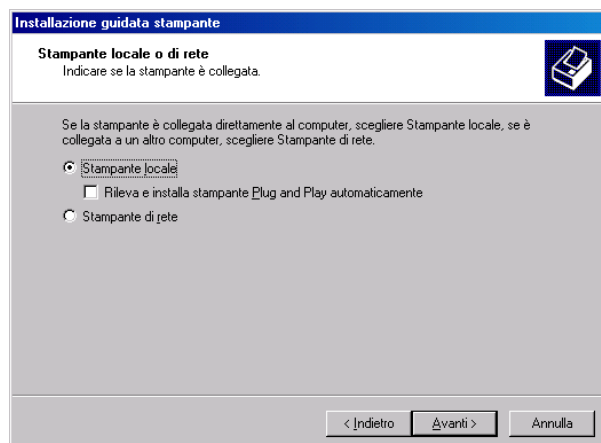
Installazione guidata stampante

Stampante locale o di rete
Indicare se la stampante è collegata.

Se la stampante è collegata direttamente al computer, scegliere Stampante locale, se è collegata a un altro computer, scegliere Stampante di rete.

Stampante locale

Rileva e installa stampante Plug and Play automaticamente

Stampante di rete

< Indietro
Avanti >
Annulla